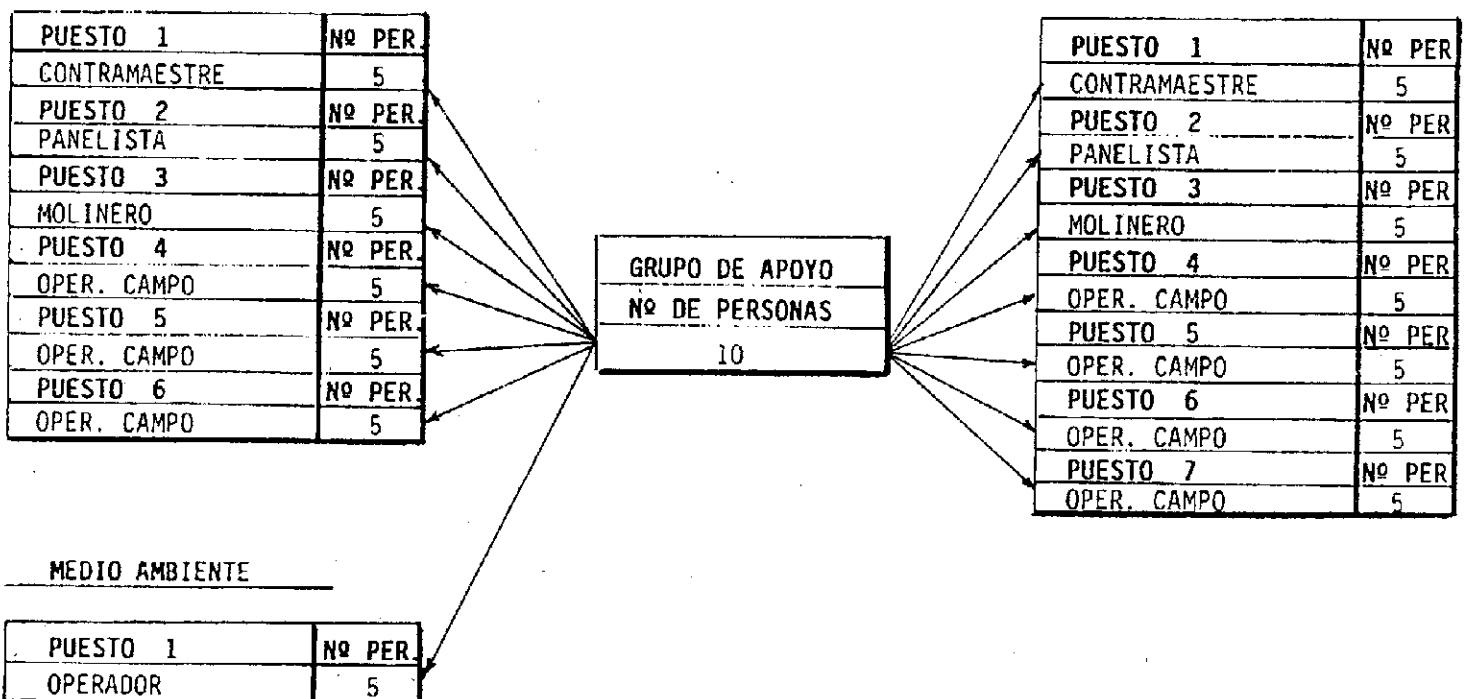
| PUESTO 1 | Nº PER. |
|---|---|
| CONTRAMAESTRE | 5 |
| PUESTO 2 | Nº PER. |
| PANELISTA | 5 |
| PUESTO 3 | Nº PER. |
| MOLINERO | 5 |
| PUESTO 4 | Nº PER. |
| OPER. CAMPO | 5 |
| PUESTO 5 | Nº PER. |
| OPER. CAMPO | 5 |
| PUESTO 6 | Nº PER. |
| OPER. CAMPO | 5 |

| GRUPO DE APOYO |
|---|
| Nº DE PERSONAS |
| 10 |

| PUESTO 1 | Nº PER |
|---|---|
| CONTRAMAESTRE | 5 |
| PUESTO 2 | Nº PER |
| PANELISTA | 5 |
| PUESTO 3 | Nº PER |
| MOLINERO | 5 |
| PUESTO 4 | Nº PER |
| OPER. CAMPO | 5 |
| PUESTO 5 | Nº PER |
| OPER. CAMPO | 5 |
| PUESTO 6 | Nº PER |
| OPER. CAMPO | 5 |
| PUESTO 7 | Nº PER |
| OPER. CAMPO | 5 |

MEDIO AMBIENTE

| PUESTO 1 | Nº PER. |
|---|---|
| OPERADOR | 5 |